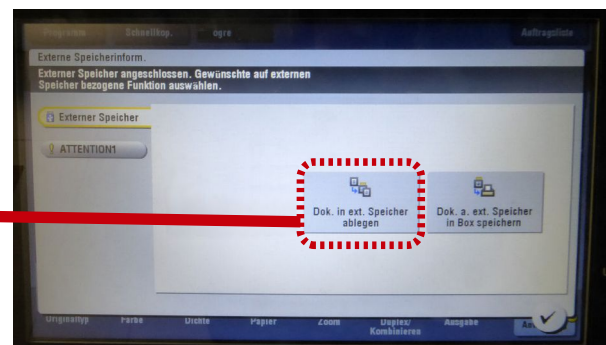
Programm Schnellkop. ogre Auftragsliste

Externe Speicherinform.

Externer Speicher angeschlossen. Gewünschte auf externen Speicher bezogene Funktion auswählen.

Externer Speicher

ATTENTION1

Dok. in ext. Speicher ablegen

Dok. a. ext. Speicher in Box speichern

Originaltyp Farbe Dichte Papier Zoom Duplex/Kombinieren Ausgabe An